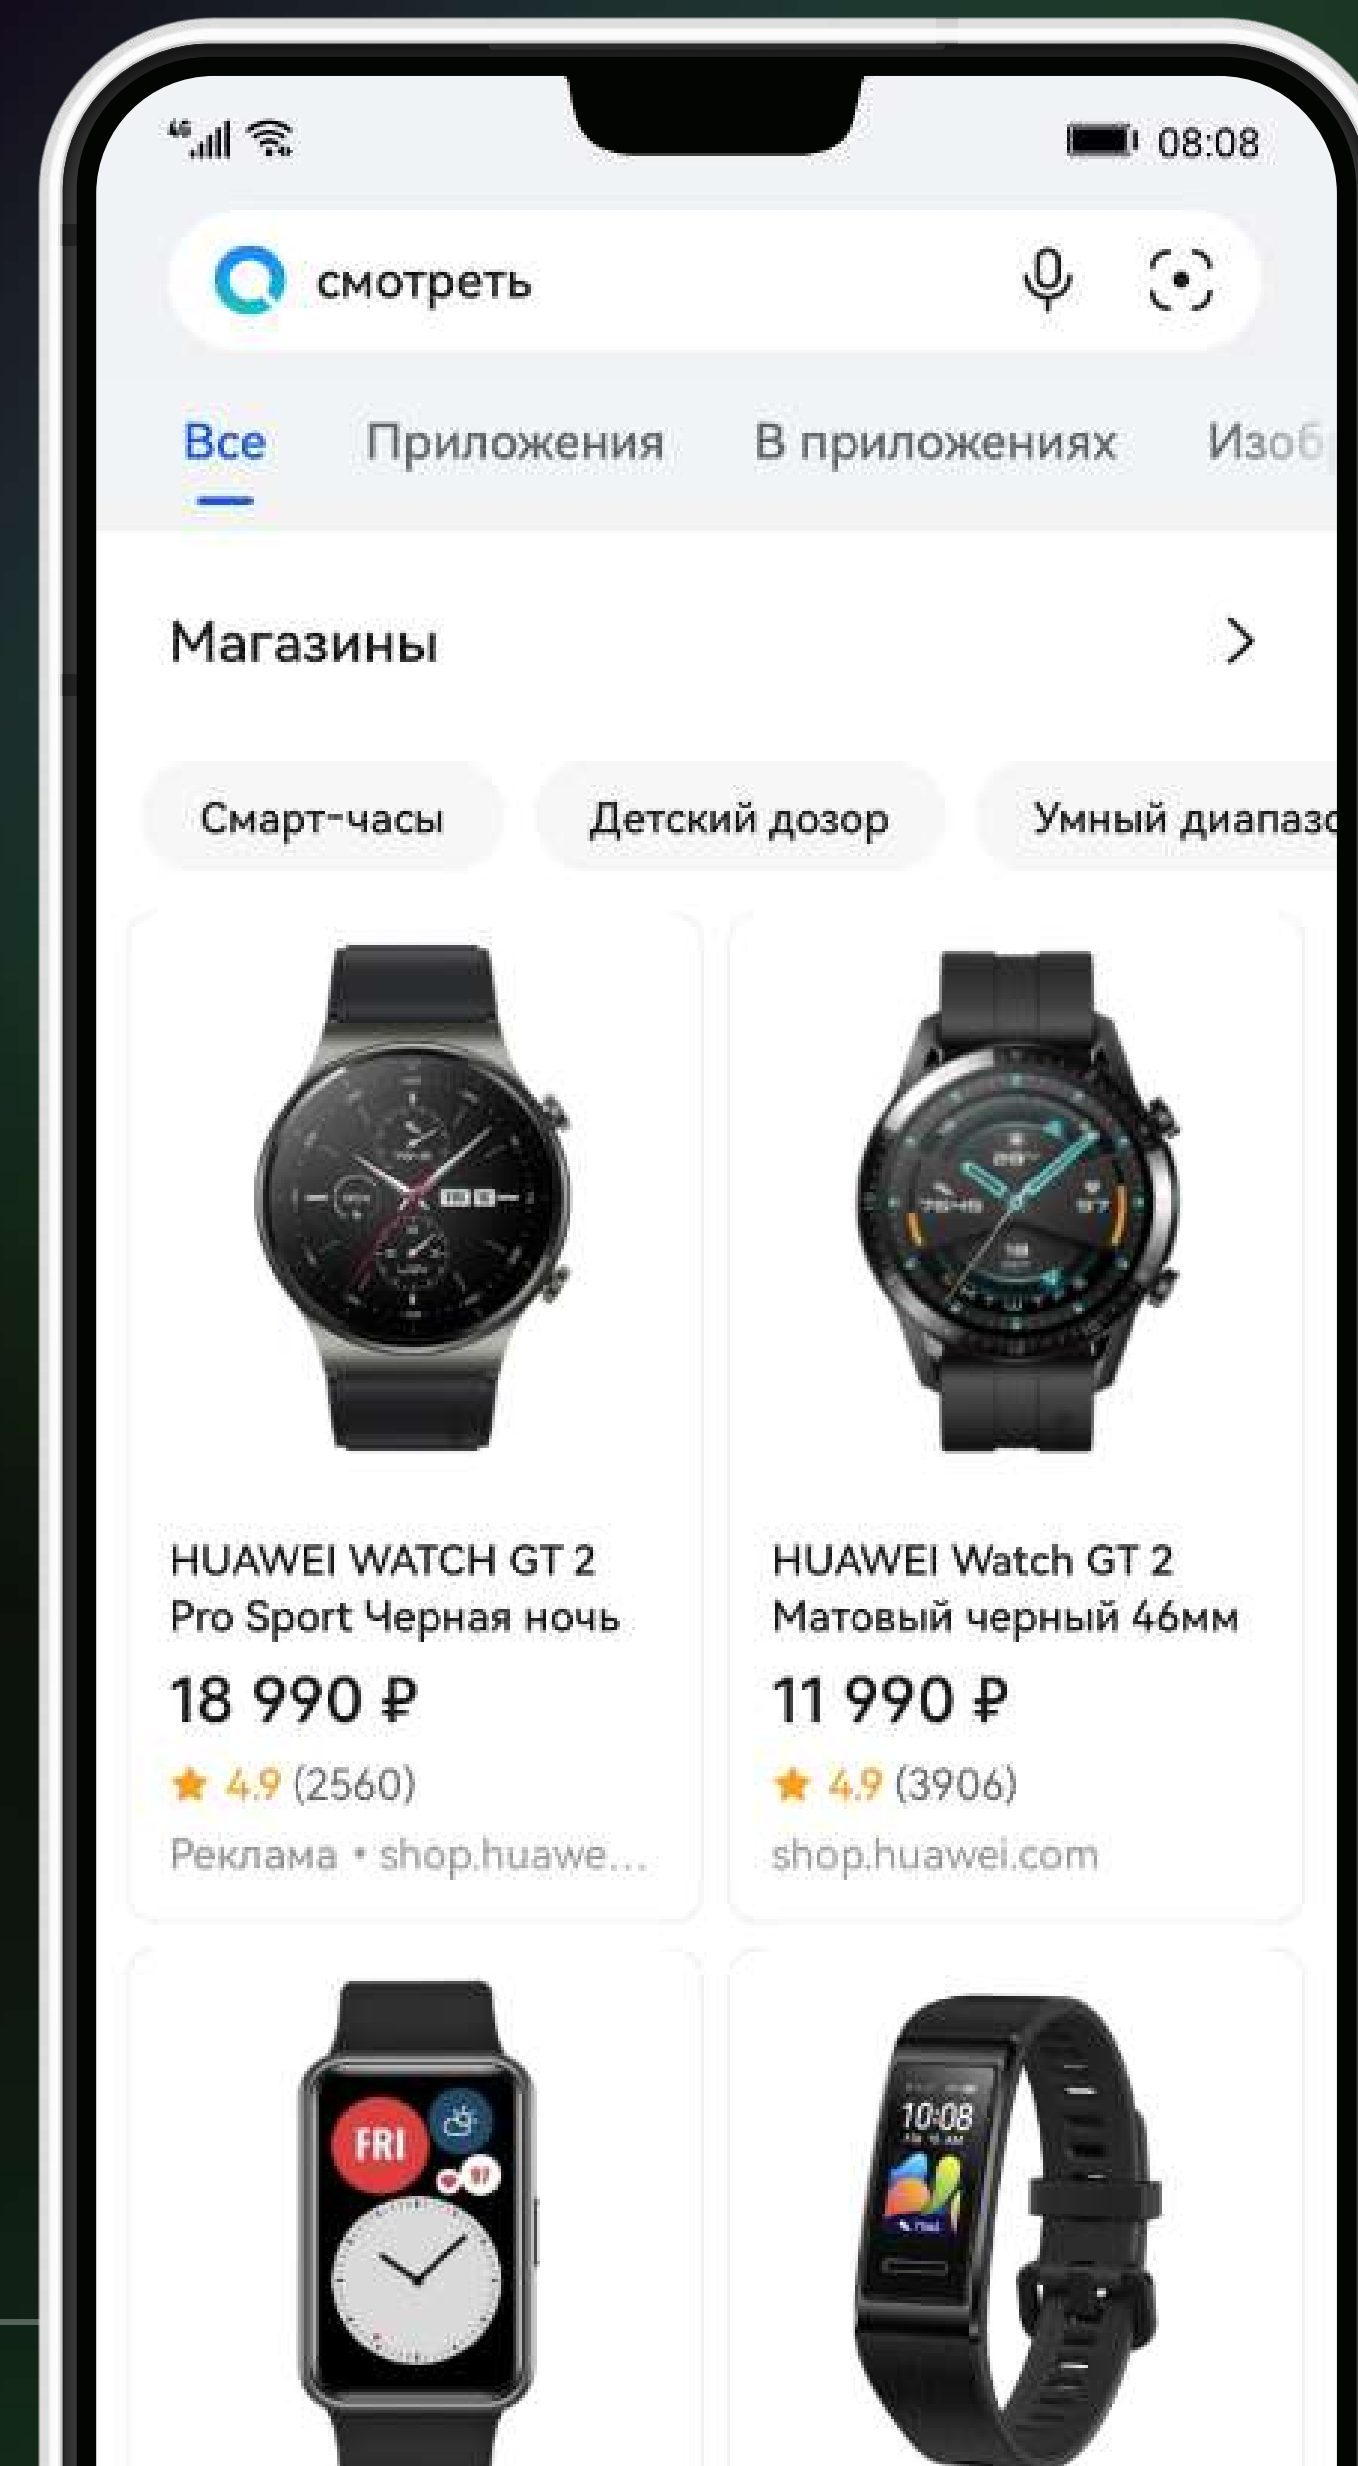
08:08

смотреть

Все Приложения В приложениях Изоб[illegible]

Магазины

Смарт-часы Детский дозор Умный диапаз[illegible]

HUAWEI WATCH GT 2 Pro Sport Черная ночь
18 990 ₽
4.9 (2560)
Реклама • shop.huawe...

HUAWEI Watch GT 2 Матовый черный 46мм
11 990 ₽
4.9 (3906)
shop.huawei.com

FRI

10:08